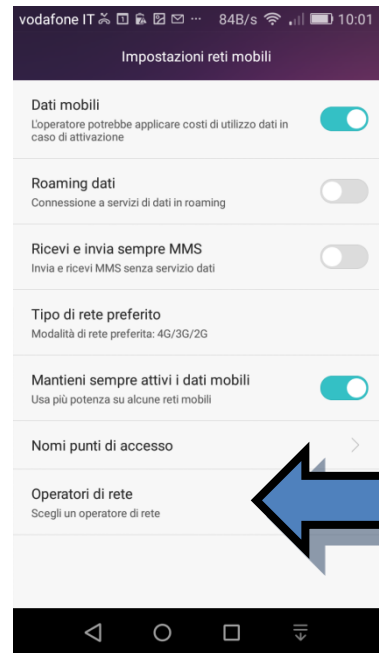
vodafone IT ··· 84B/s 10:01

Impostazioni reti mobili

Dati mobili
L'operatore potrebbe applicare costi di utilizzo dati in caso di attivazione

Roaming dati
Connessione a servizi di dati in roaming

Ricevi e invia sempre MMS
Invia e ricevi MMS senza servizio dati

Tipo di rete preferito
Modalità di rete preferita: 4G/3G/2G

Mantieni sempre attivi i dati mobili
Usa più potenza su alcune reti mobili

Nomi punti di accesso

Operatori di rete
Scegli un operatore di rete